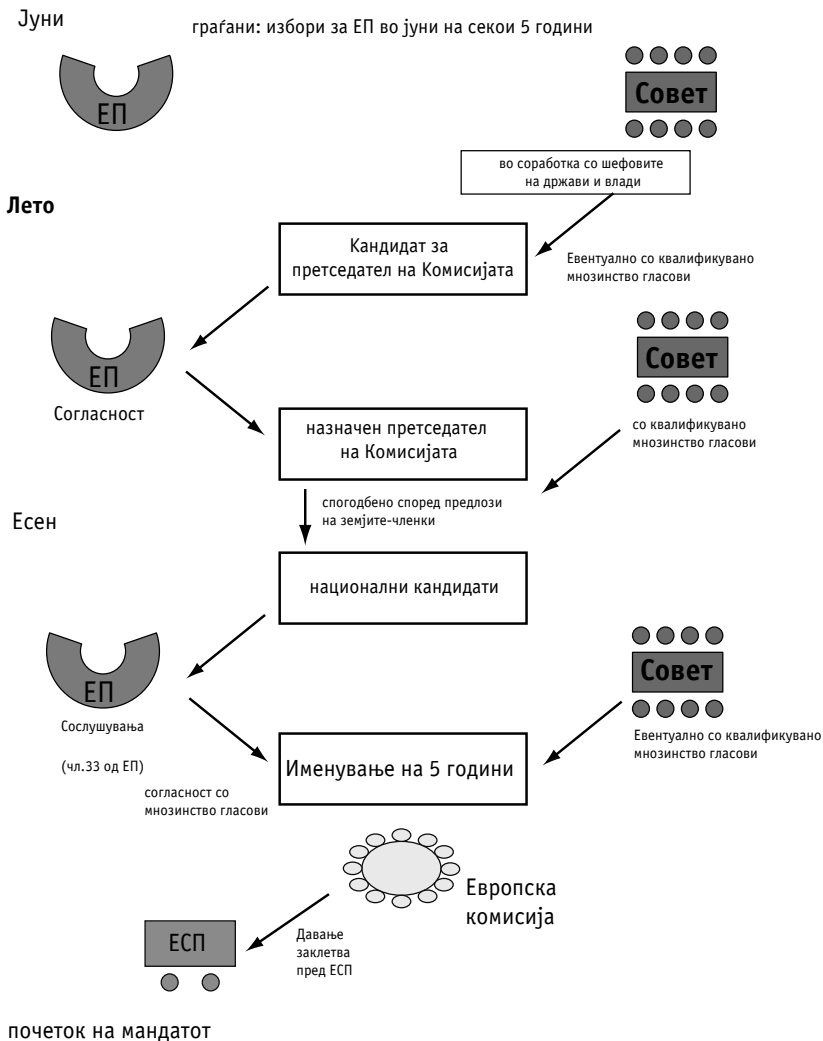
Јуни

граѓани: избори за ЕП во јуни на секои 5 години

ЕП

Совет

во соработка со шефовите на држави и влади

Лето

Кандидат за претседател на Комисијата

Евентуално со квалификувано мнозинство гласови

ЕП

Согласност

Совет

назначен претседател на Комисијата

со квалификувано мнозинство гласови

спогодбено според предлози на земјите-членки

Есен

национални кандидати

ЕП

Сослушувања

(чл.33 од ЕП)

согласност со мнозинство гласови

Совет

Именување на 5 години

Евентуално со квалификувано мнозинство гласови

Европска комисија

ЕСП

Давање заклетва пред ЕСП

почеток на мандатот